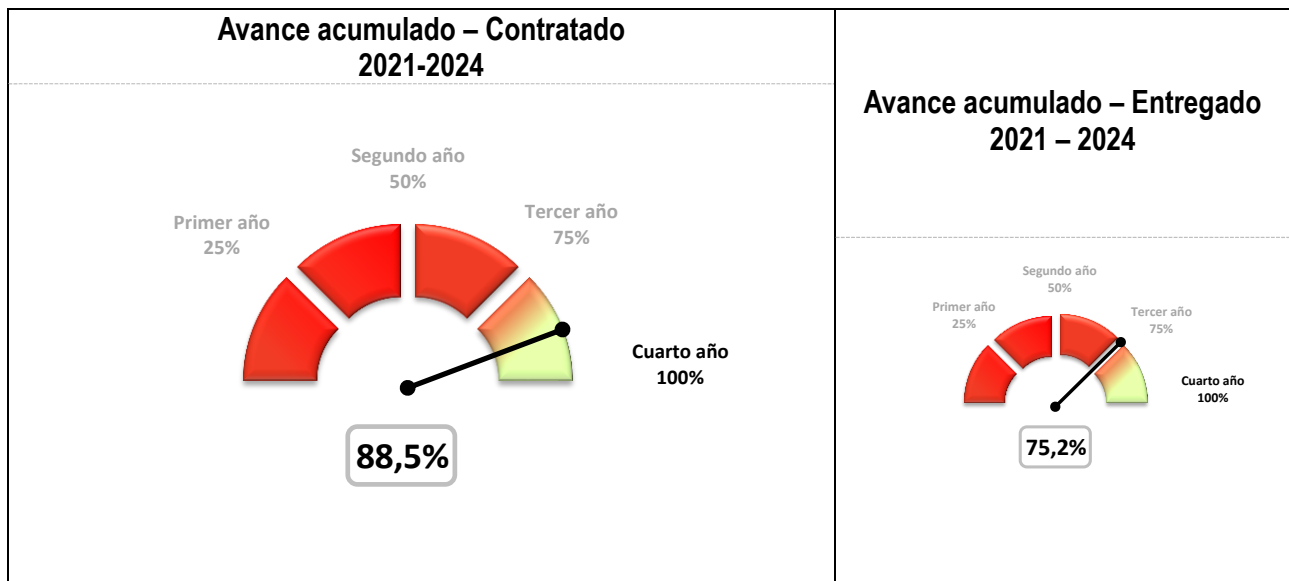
Avance acumulado – Contratado
2021-2024

Segundo año
50%

Primer año
25%

Tercer año
75%

Cuarto año
100%

88,5%

Avance acumulado – Entregado
2021 – 2024

Segundo año
50%

Primer año
25%

Tercer año
75%

Cuarto año
100%

75,2%